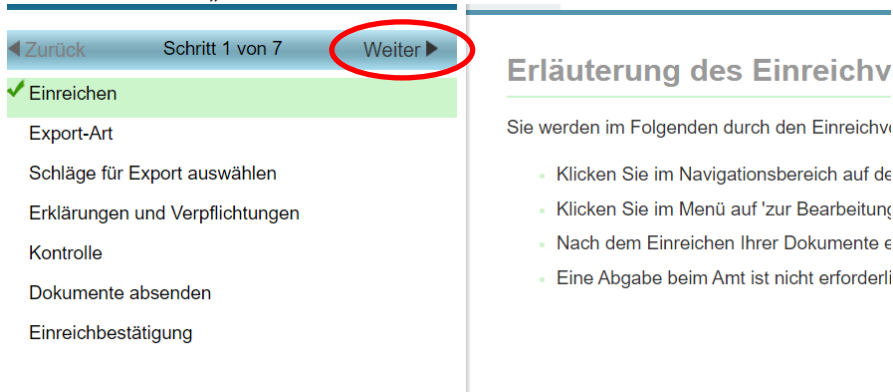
◀ Zurück Schritt 1 von 7 Weiter ▶

✔ Einreichen

Export-Art

Schläge für Export auswählen

Erklärungen und Verpflichtungen

Kontrolle

Dokumente absenden

Einreichbestätigung

Erläuterung des Einreichv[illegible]

Sie werden im Folgenden durch den Einreichv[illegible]

- Klicken Sie im Navigationsbereich auf de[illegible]
- Klicken Sie im Menü auf 'zur Bearbeitung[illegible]
- Nach dem Einreichen Ihrer Dokumente e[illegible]
- Eine Abgabe beim Amt ist nicht erforderli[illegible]